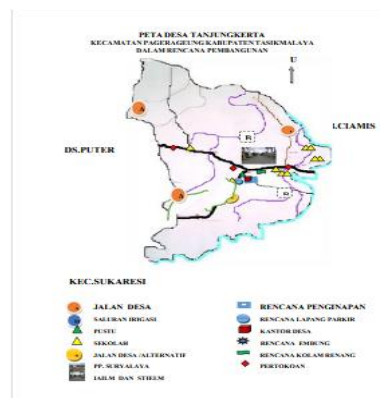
PETA DESA TANJUNGKERTA
KECAMATAN PAGERAGEUNG KABUPATEN TASIKMALAYA
DALAM RENCANA PEMBANGUNAN

U

DS.PUTER

K.CIAMIS

KEC.SUKARESI

JALAN DESA
SALURAN IRIGASI
PUSTU
SEKOLAH
JALAN DESA /ALTERNATIF
PP. SURYALAYA
IAILM DAN STIEEM

RENCANA PENGINAPAN
RENCANA LAPANG PARKIR
KANTOR DESA
RENCANA EMBUNG
RENCANA KOLAM RENANG
PERTOKOAN